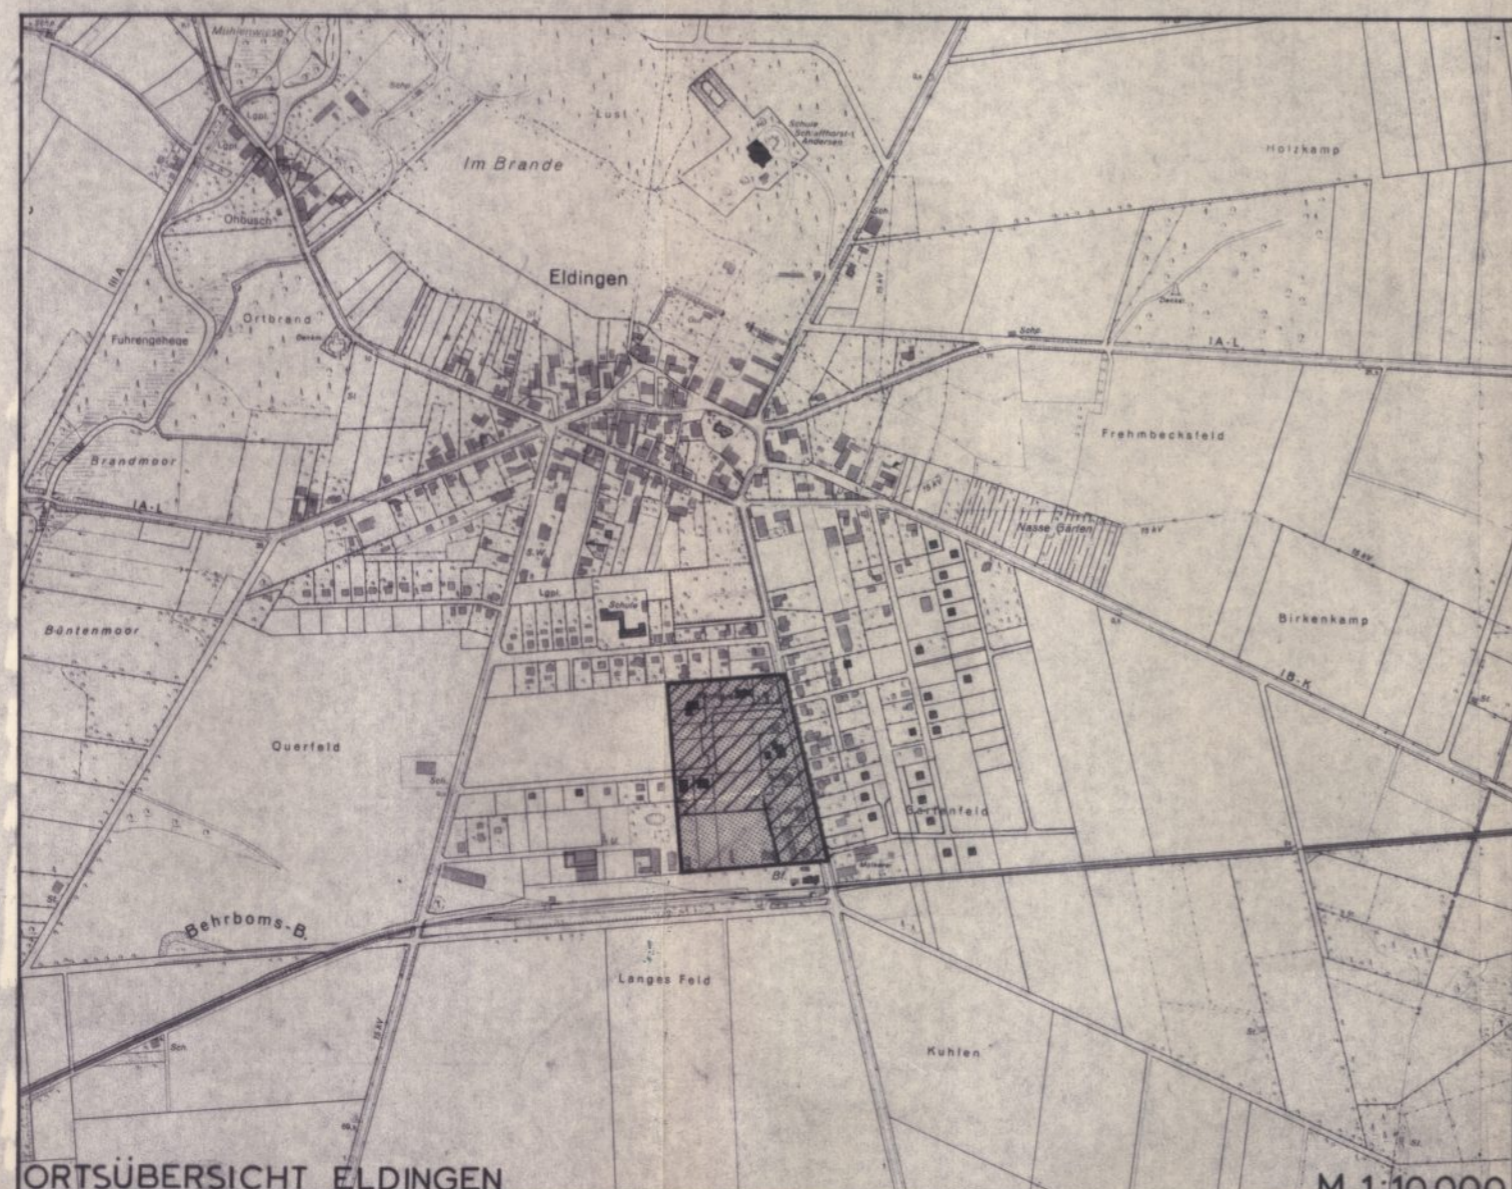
Mühlenwiese
Lust
Im Brande
Schule Schullhorst-Andersen
Holzkamp
Ohbusch
Eldingen
Ortbrand
Fuhrengehege
IA-L
Frehmbecksfeld
Brandmoor
IA-L
Nasse Gärten
Büntenmoor
Schule
Birkenkamp
IB-K
Querfeld
Dorfenfeld
Bf
Behrboms-B.
Langes Feld
Kuhlen
ORTSÜBERSICHT ELDINGEN
M 1:10.000